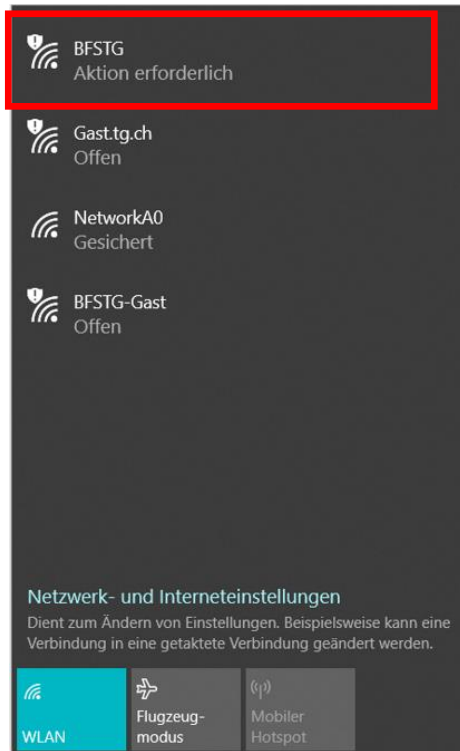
BFSTG
Aktion erforderlich

Gast.tg.ch
Offen

NetworkA0
Gesichert

BFSTG-Gast
Offen

Netzwerk- und Interneteinstellungen
Dient zum Ändern von Einstellungen. Beispielsweise kann eine Verbindung in eine getaktete Verbindung geändert werden.

WLAN

Flugzeugmodus

Mobiler Hotspot